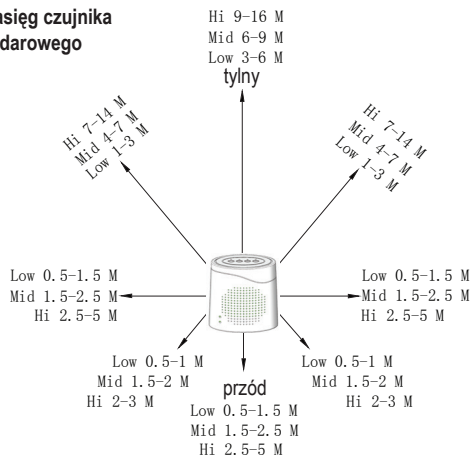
asięg czujnika
darowego

Hi 9-16 M
Mid 6-9 M
Low 3-6 M
tylny

Hi 7-14 M
Mid 4-7 M
Low 1-3 M

Hi 7-14 M
Mid 4-7 M
Low 1-3 M

Low 0.5-1.5 M
Mid 1.5-2.5 M
Hi 2.5-5 M

Low 0.5-1.5 M
Mid 1.5-2.5 M
Hi 2.5-5 M

Low 0.5-1 M
Mid 1.5-2 M
Hi 2-3 M

Low 0.5-1 M
Mid 1.5-2 M
Hi 2-3 M

przód
Low 0.5-1.5 M
Mid 1.5-2.5 M
Hi 2.5-5 M